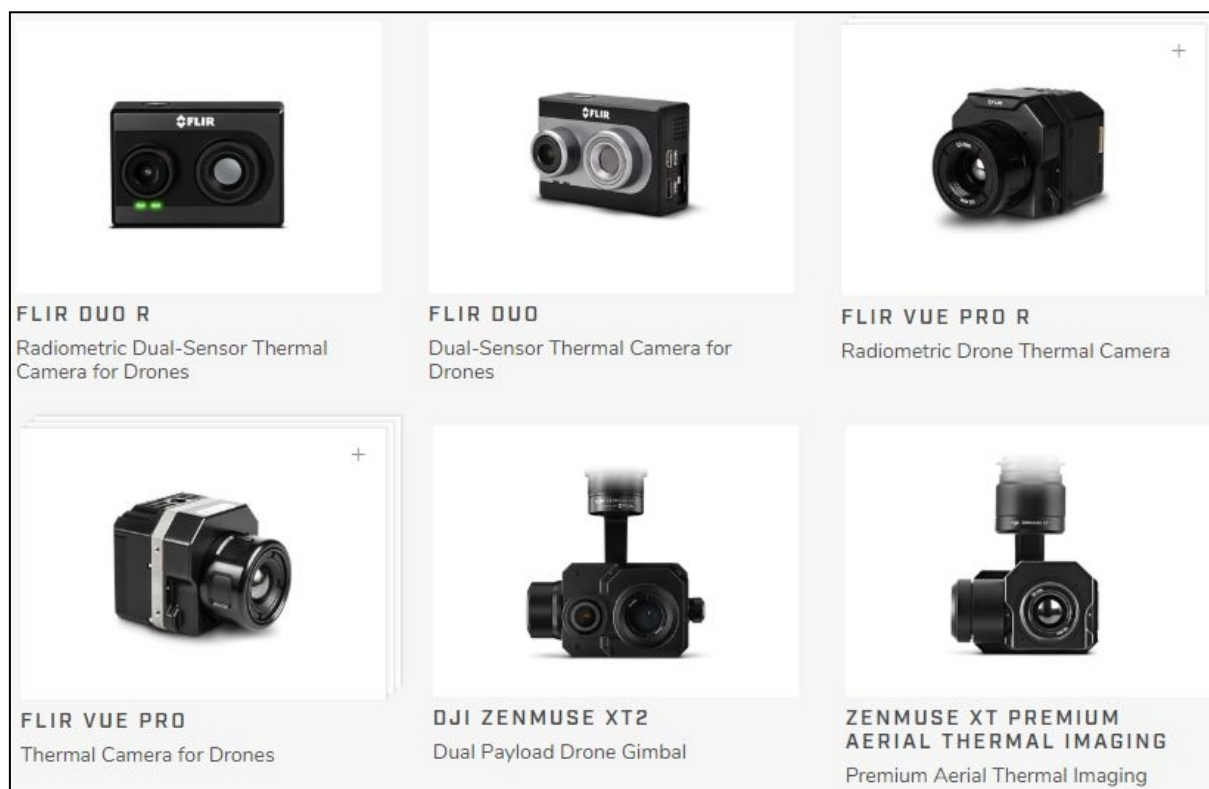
FLIR

FLIR DUO R

Radiometric Dual-Sensor Thermal Camera for Drones

FLIR

FLIR DUO

Dual-Sensor Thermal Camera for Drones

+

FLIR VUE PRO R

Radiometric Drone Thermal Camera

+

FLIR VUE PRO

Thermal Camera for Drones

DJI ZENMUSE XT2

Dual Payload Drone Gimbal

ZENMUSE XT PREMIUM AERIAL THERMAL IMAGING

Premium Aerial Thermal Imaging